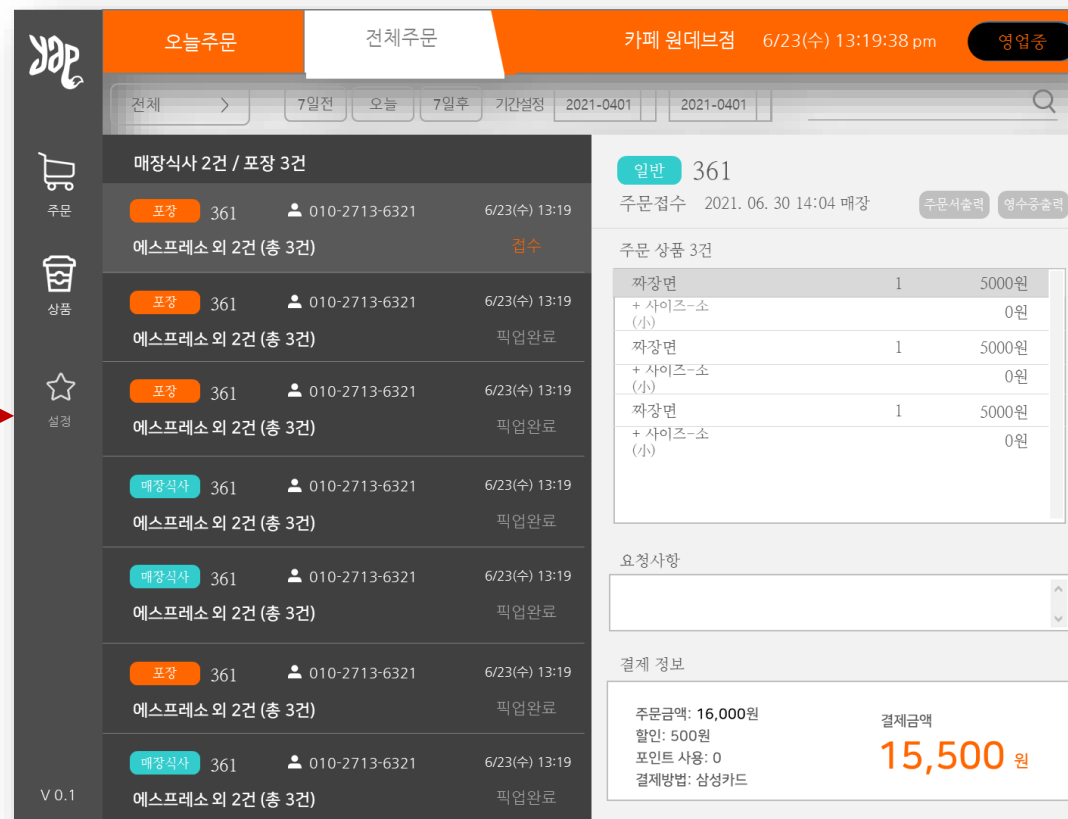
yap

주문

상품

설정

V 0.1

오늘주문 | 전체주문 | 카페 원데브점 6/23(수) 13:19:38 pm | 영업중

전체 > | 7일전 | 오늘 | 7일후 | 기간설정 | 2021-0401 | 2021-0401

매장식사 2건 / 포장 3건

포장 361 010-2713-6321 6/23(수) 13:19
에스프레소 외 2건 (총 3건) 접수

포장 361 010-2713-6321 6/23(수) 13:19
에스프레소 외 2건 (총 3건) 픽업완료

포장 361 010-2713-6321 6/23(수) 13:19
에스프레소 외 2건 (총 3건) 픽업완료

매장식사 361 010-2713-6321 6/23(수) 13:19
에스프레소 외 2건 (총 3건) 픽업완료

매장식사 361 010-2713-6321 6/23(수) 13:19
에스프레소 외 2건 (총 3건) 픽업완료

포장 361 010-2713-6321 6/23(수) 13:19
에스프레소 외 2건 (총 3건) 픽업완료

매장식사 361 010-2713-6321 6/23(수) 13:19
에스프레소 외 2건 (총 3건) 픽업완료

일반 361
주문접수 2021. 06. 30 14:04 매장
주문서출력 영수증출력

주문 상품 3건

| 짜장면 | 1 | 5000원 |
|---|---|---|
| + 사이즈-소 (小) | | 0원 |
| 짜장면 | 1 | 5000원 |
| + 사이즈-소 (小) | | 0원 |
| 짜장면 | 1 | 5000원 |
| + 사이즈-소 (小) | | 0원 |

요청사항

결제 정보

주문금액: 16,000원
할인: 500원
포인트 사용: 0
결제방법: 삼성카드

결제금액
15,500 원